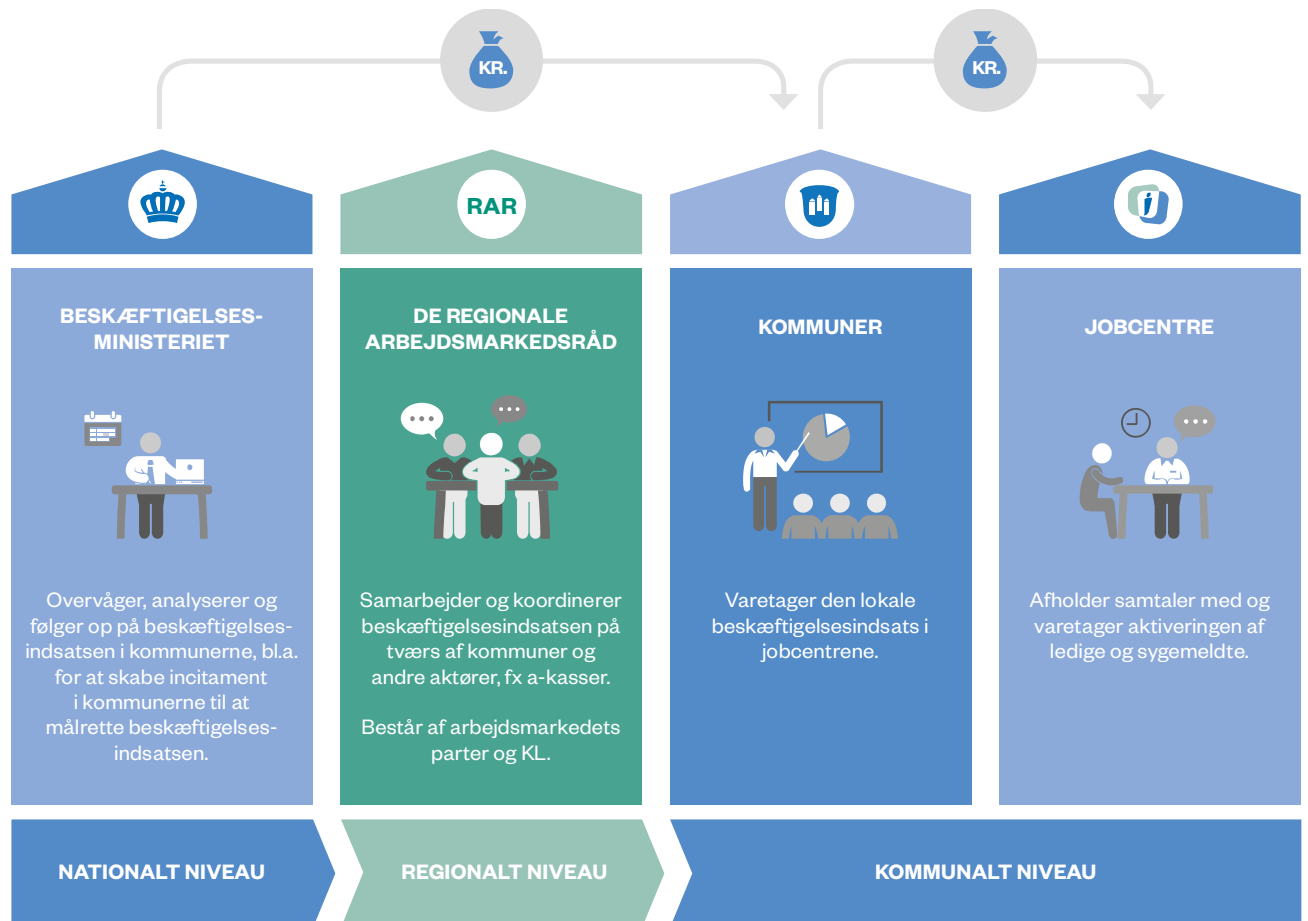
KR.

KR.

RAR

BESKÆFTIGELSESMINISTERIET

Overvåger, analyserer og følger op på beskæftigelsesindsatsen i kommunerne, bl.a. for at skabe incitament i kommunerne til at målrette beskæftigelsesindsatsen.

DE REGIONALE ARBEJDSMARKEDSRÅD

Samarbejder og koordinerer beskæftigelsesindsatsen på tværs af kommuner og andre aktører, fx a-kasser.

Består af arbejdsmarkedets parter og KL.

KOMMUNER

Varetager den lokale beskæftigelsesindsats i jobcentrene.

JOBCENTRE

Afholder samtaler med og varetager aktiveringen af ledige og sygemeldte.

NATIONALT NIVEAU

REGIONALT NIVEAU

KOMMUNALT NIVEAU